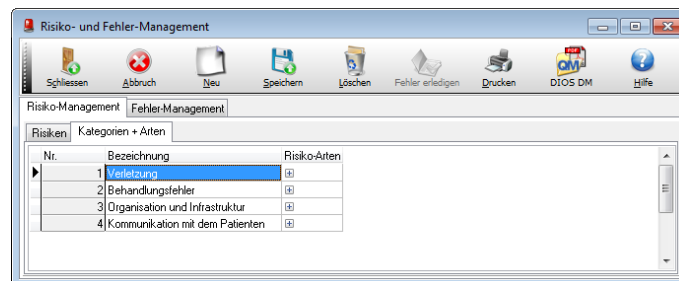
Risiko- und Fehler-Management

Schliessen | Abbruch | Neu | Speichern | Löschen | Fehler erledigen | Drucken | DIOS DM | Hilfe

Risiko-Management | Fehler-Management

Risiken | Kategorien + Arten

| Nr. | Bezeichnung | Risiko-Arten |
|---|---|---|
| 1 | Verletzung | ⊞ |
| 2 | Behandlungsfehler | ⊞ |
| 3 | Organisation und Infrastruktur | ⊞ |
| 4 | Kommunikation mit dem Patienten | ⊞ |